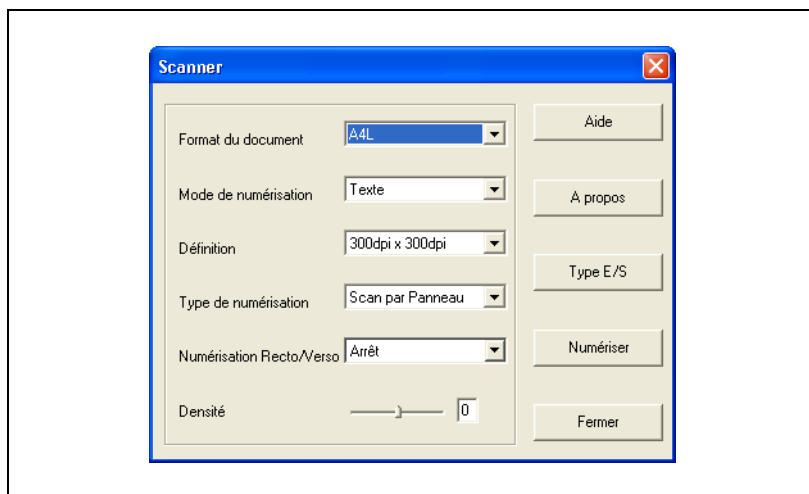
Scanner

Format du document A4L

Mode de numérisation Texte

Définition 300dpi x 300dpi

Type de numérisation Scan par Panneau

Numérisation Recto/Verso Arrêt

Densité 0

Aide

A propos

Type E/S

Numériser

Fermer